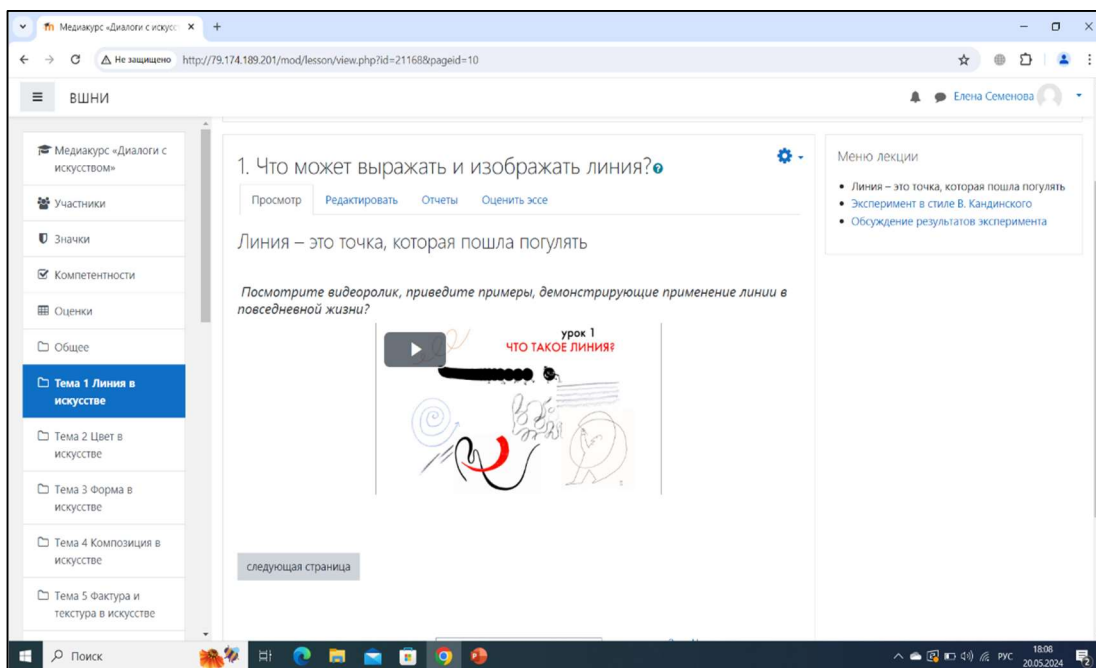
Медиакурс «Диалоги с искусс ×

Не защищено http://79.174.189.201/mod/lesson/view.php?id=21168&pageid=10

ВШНИ

Елена Семенова

Медиакурс «Диалоги с искусством»

Участники

Значки

Компетентности

Оценки

Общее

Тема 1 Линия в искусстве

Тема 2 Цвет в искусстве

Тема 3 Форма в искусстве

Тема 4 Композиция в искусстве

Тема 5 Фактура и текстура в искусстве

1. Что может выражать и изображать линия?

Просмотр Редактировать Отчеты Оценить эссе

Линия – это точка, которая пошла погулять

*Посмотрите видеоролик, приведите примеры, демонстрирующие применение линии в повседневной жизни?*

урок 1
ЧТО ТАКОЕ ЛИНИЯ?

следующая страница

Меню лекции

- Линия – это точка, которая пошла погулять
- Эксперимент в стиле В. Кандинского
- Обсуждение результатов эксперимента

Поиск

РУС 18:08 20.05.2024